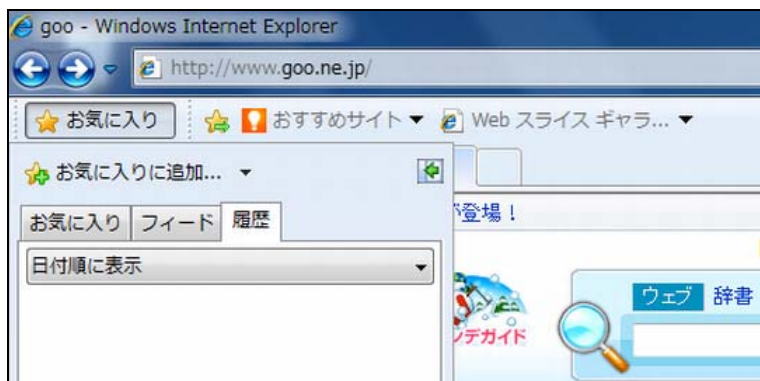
goo - Windows Internet Explorer

http://www.goo.ne.jp/

お気に入り

おすすめサイト ▼ Web スライス ギャラ... ▼

お気に入りに追加... ▼

お気に入り フィード 履歴

日付順に表示

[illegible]登場！

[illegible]デガイド

ウェブ 辞書